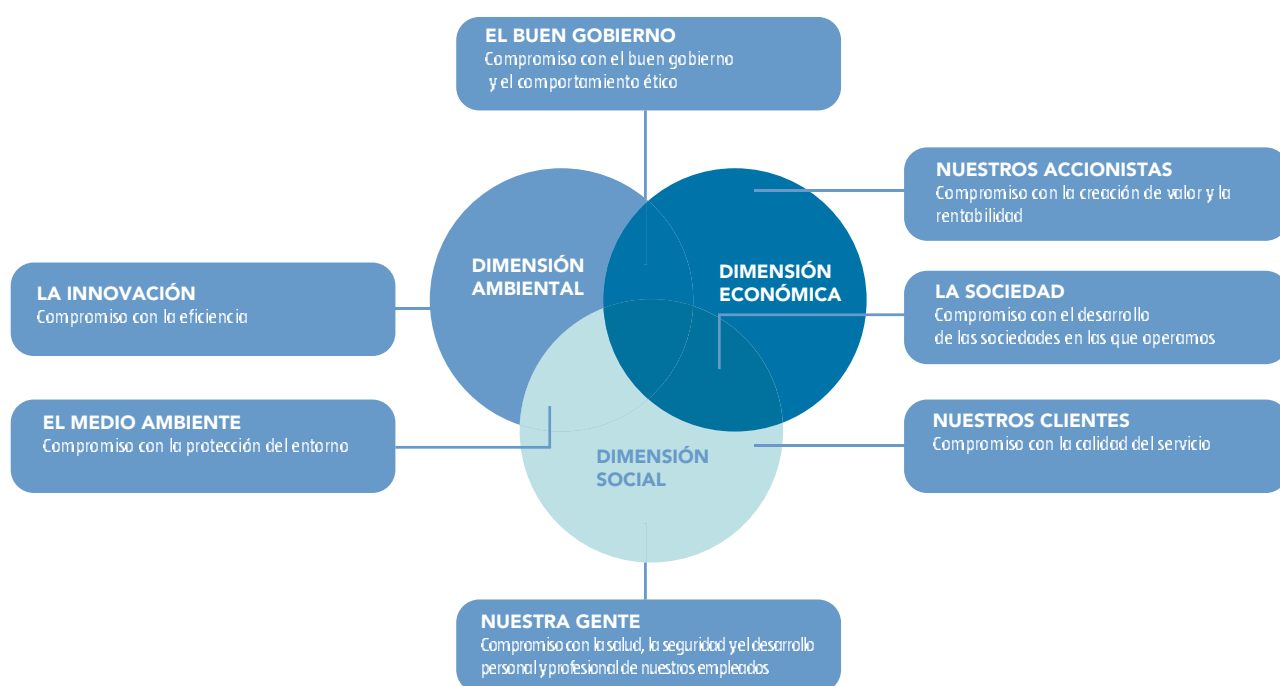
EL BUEN GOBIERNO
Compromiso con el buen gobierno y el comportamiento ético

NUESTROS ACCIONISTAS
Compromiso con la creación de valor y la rentabilidad

LA INNOVACIÓN
Compromiso con la eficiencia

DIMENSIÓN AMBIENTAL

DIMENSIÓN ECONÓMICA

LA SOCIEDAD
Compromiso con el desarrollo de las sociedades en las que operamos

EL MEDIO AMBIENTE
Compromiso con la protección del entorno

DIMENSIÓN SOCIAL

NUESTROS CLIENTES
Compromiso con la calidad del servicio

NUESTRA GENTE
Compromiso con la salud, la seguridad y el desarrollo personal y profesional de nuestros empleados